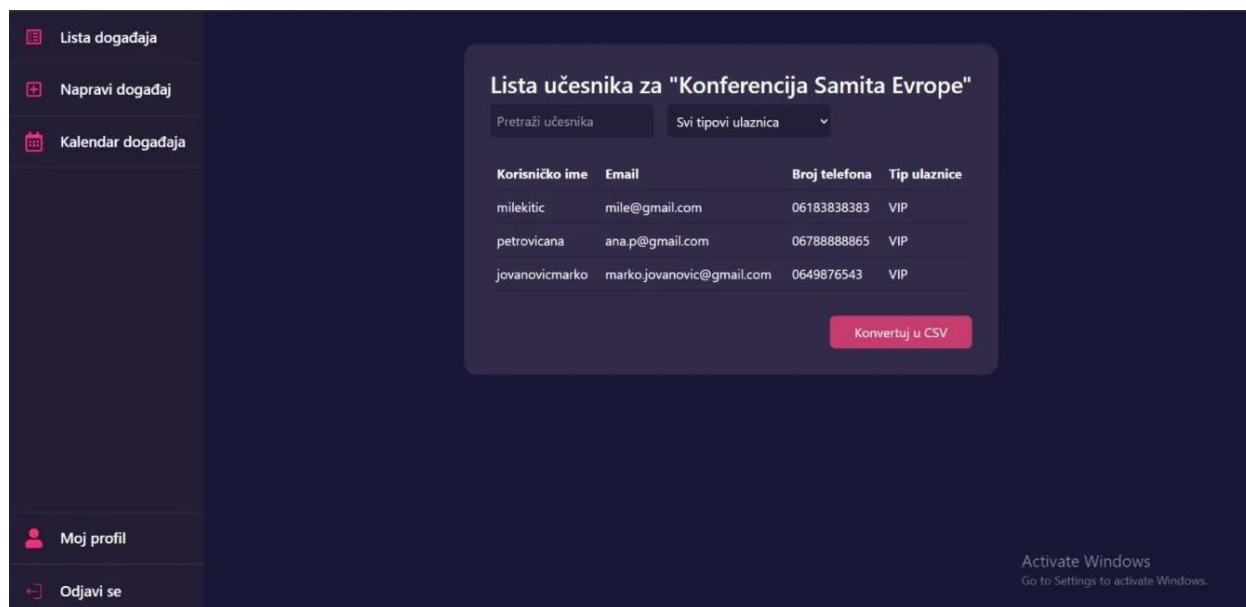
Lista događaja

Napravi događaj

Kalendar događaja

Moj profil

Odjavi se

Lista učesnika za "Konferencija Samita Evrope"

Pretraži učesnika

Svi tipovi ulaznica

| Korisničko ime | Email | Broj telefona | Tip ulaznice |
|---|---|---|---|
| milekitic | mile@gmail.com | 06183838383 | VIP |
| petrovicana | ana.p@gmail.com | 06788888865 | VIP |
| jovanovicmarko | marko.jovanovic@gmail.com | 0649876543 | VIP |

Konvertuj u CSV

Activate Windows
Go to Settings to activate Windows.